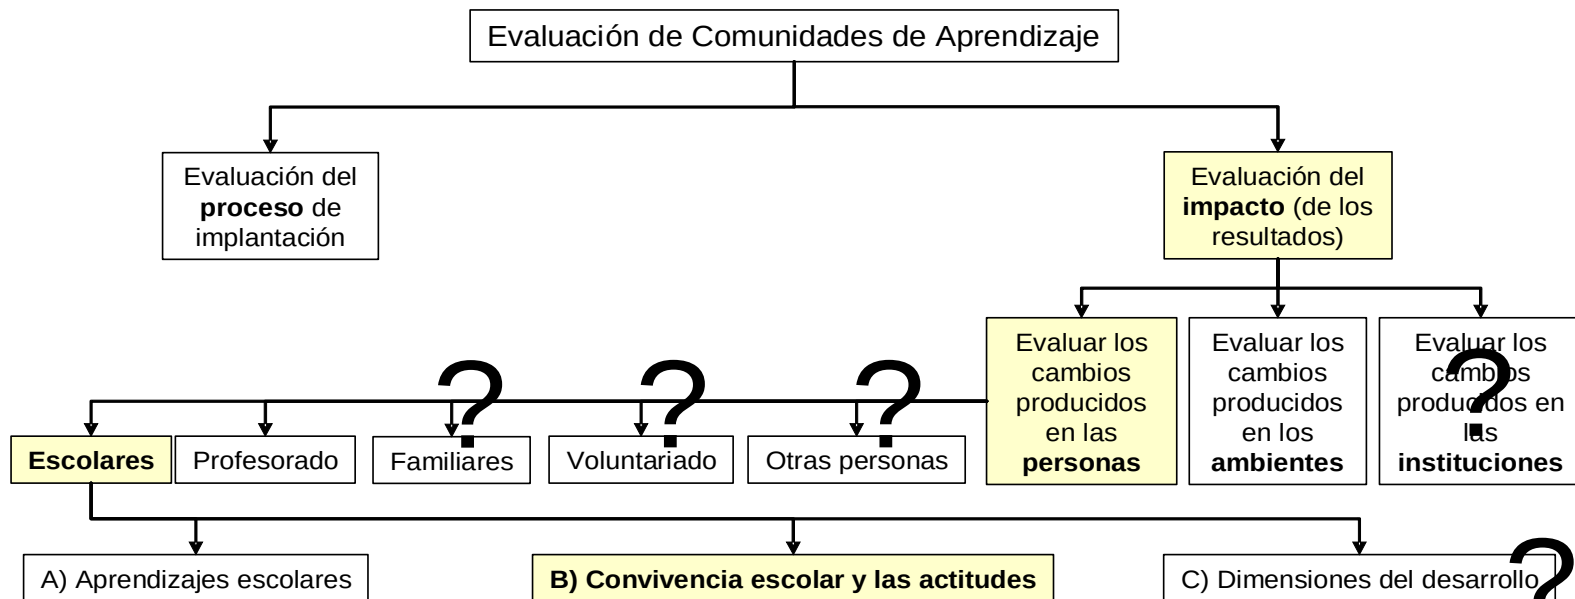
Evaluación de Comunidades de Aprendizaje

Evaluación del **proceso** de implantación

Evaluación del **impacto** (de los resultados)

Evaluar los cambios producidos en las **personas**

Evaluar los cambios producidos en los **ambientes**

Evaluar los cambios producidos en las **instituciones**

?

**Escolares**

Profesorado

Familiares

?

Voluntariado

?

Otras personas

?

A) Aprendizajes escolares

**B) Convivencia escolar y las actitudes**

C) Dimensiones del desarrollo

?